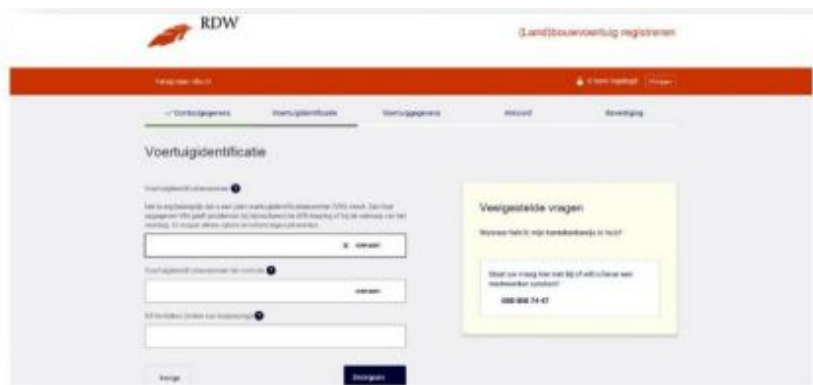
RDW

(Land)bouwvoertuig registreren

Terug naar rdw.nl

U bent ingelogd

Vragen

✓ Contactgegevens

Voertuigidentificatie

Voertuiggegevens

Akkoord

Bevestiging

Voertuigidentificatie

Voertuigidentificatienummer

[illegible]

✕ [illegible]

Voertuigidentificatienummer ter controle

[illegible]

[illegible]

Vorige

Volgende

Veelgestelde vragen

Waarom heb ik mijn kentekenbewijs al nodig?

Staat uw vraag hier niet bij of wilt u liever een medewerker spreken?

088 808 74 47